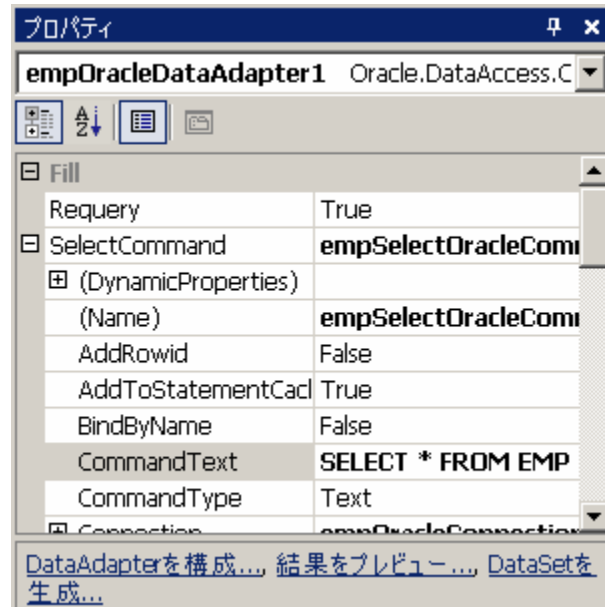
プロパティ

empOracleDataAdapter1 Oracle.DataAccess.C

| | |
|---|---|
| ⊟ Fill | |
| Requery | True |
| ⊟ SelectCommand | empSelectOracleComi |
| ⊞ (DynamicProperties) | |
| (Name) | empSelectOracleComi |
| AddRowid | False |
| AddToStatementCacl | True |
| BindByName | False |
| CommandText | SELECT * FROM EMP |
| CommandType | Text |
| ⊞ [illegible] | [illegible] |

DataAdapterを構成..., 結果をプレビュー..., DataSetを生成...